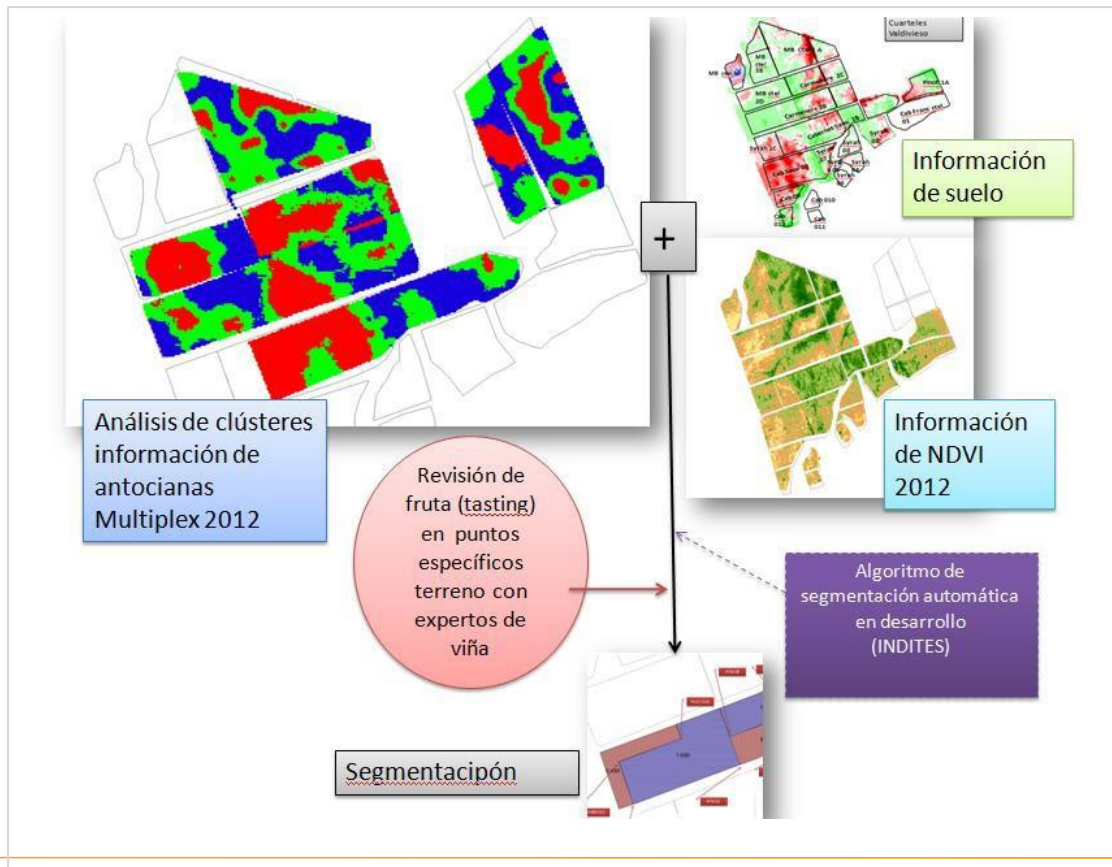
Cuarteles Valdivieso

MB ctel 1B

MB ctel 1A

MB ctel 2B

Carmenere 1C

Pinot 1A

MB ctel 2D

Carmenere 1B

Cab Franc ctel 01

Syrah 1C

Cabernet 1B

Syrah

Cab 010

Cab 011

Información de suelo

+

Información de NDVI 2012

Análisis de clústeres información de antocianas Multiplex 2012

Revisión de fruta (tasting) en puntos específicos terreno con expertos de viña

Algoritmo de segmentación automática en desarrollo (INDITES)

Segmentacipón